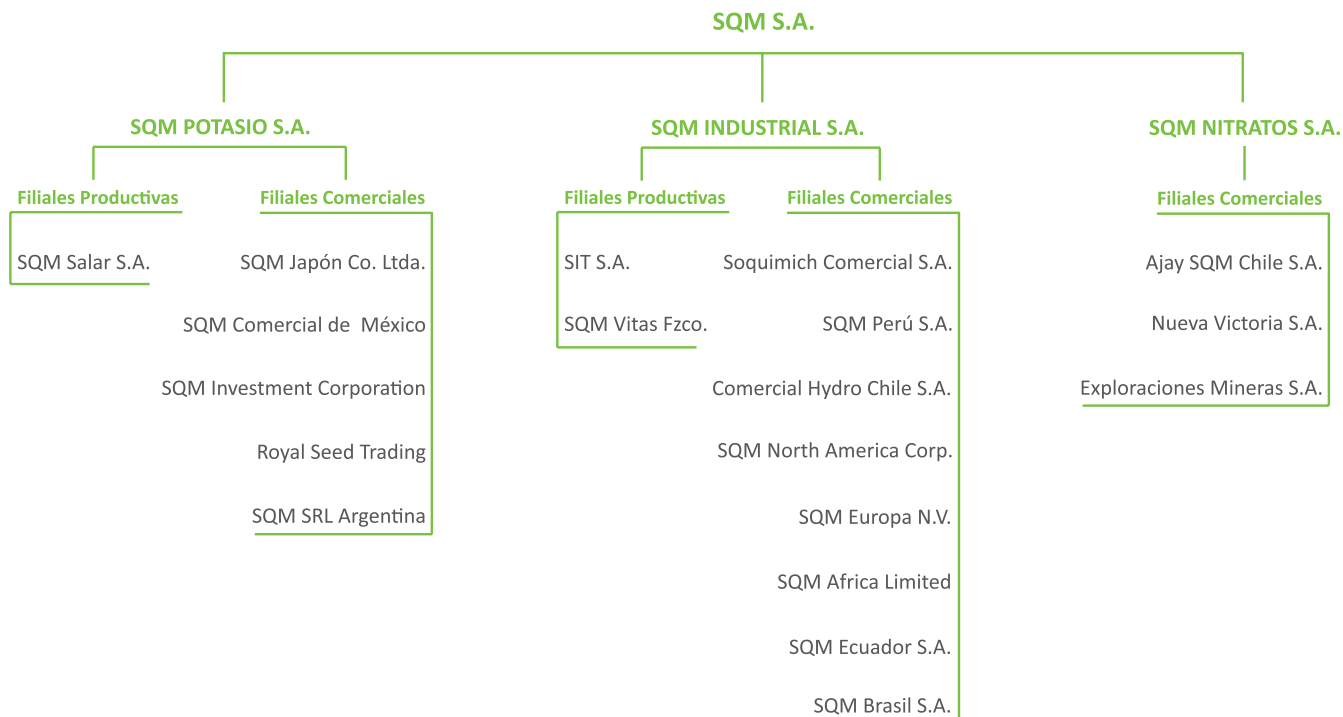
SQM S.A.

SQM POTASIO S.A.

Filiales Productivas

SQM Salar S.A.

Filiales Comerciales

SQM Japón Co. Ltda.

SQM Comercial de México

SQM Investment Corporation

Royal Seed Trading

SQM SRL Argentina

SQM INDUSTRIAL S.A.

Filiales Productivas

SIT S.A.

SQM Vitas Fzco.

Filiales Comerciales

Soquimich Comercial S.A.

SQM Perú S.A.

Comercial Hydro Chile S.A.

SQM North America Corp.

SQM Europa N.V.

SQM Africa Limited

SQM Ecuador S.A.

SQM Brasil S.A.

SQM NITRATOS S.A.

Filiales Comerciales

Ajay SQM Chile S.A.

Nueva Victoria S.A.

Exploraciones Mineras S.A.